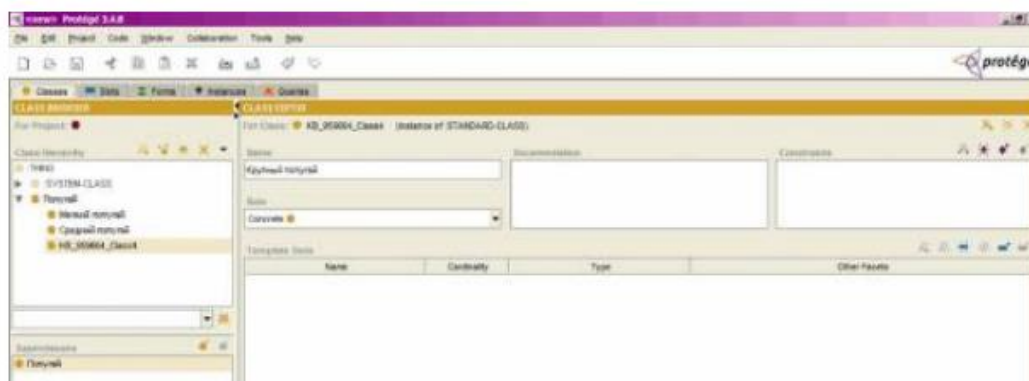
попугаи Protégé 3.4.8

File Edit Project Code Window Collaboration Tools Help

protégé

Classes Slots Forms Instances Queries

CLASS BROWSER

For Project: ●

Class Hierarchy

THING

SYSTEM-CLASS

Попугай

Малый попугай

Средний попугай

KB_959664_Class4

Superclasses

Попугай

CLASS EDITOR

For Class: KB_959664_Class4 (instance of STANDARD-CLASS)

Name

Крупный попугай

Role

Concrete

Documentation

Constraints

Template Slots

| Name | Cardinality | Type | Other Facets |
|---|---|---|---|